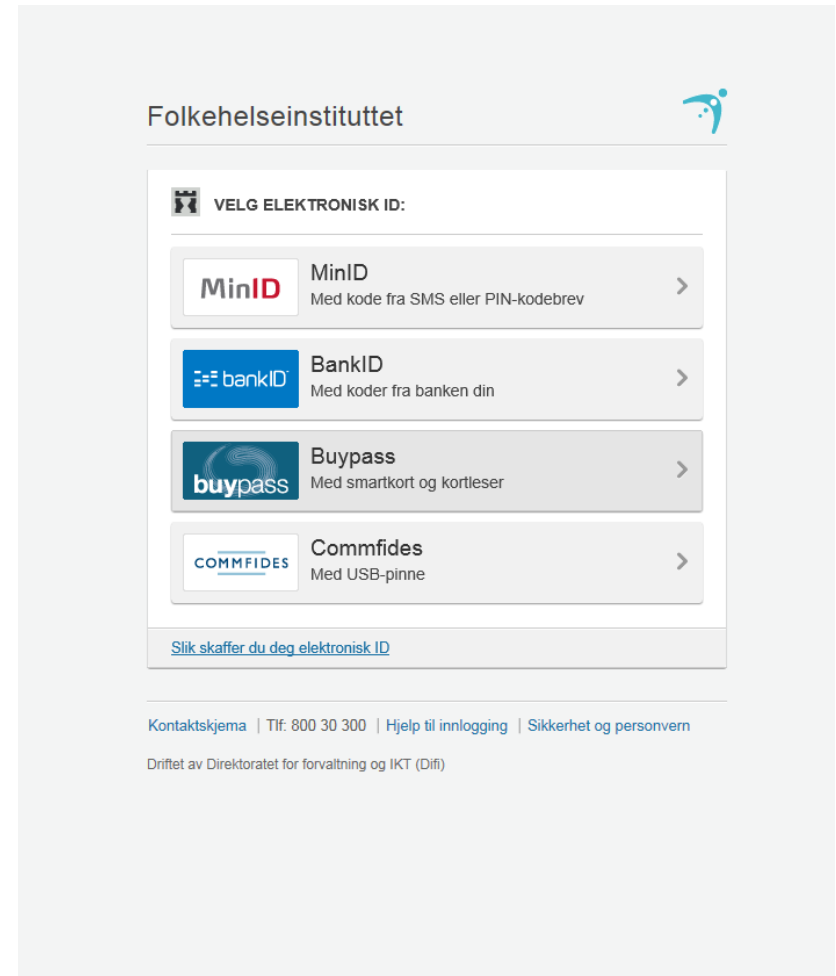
Folkehelseinstituttet

VELG ELEKTRONISK ID:

MinID

MinID
Med kode fra SMS eller PIN-kodebrev

bankID

BankID
Med koder fra banken din

buypass

Buypass
Med smartkort og kortleser

COMMFIDES

Commfides
Med USB-pinne

Slik skaffer du deg elektronisk ID

Kontaktskjema | Tlf: 800 30 300 | Hjelp til innlogging | Sikkerhet og personvern

Driftet av Direktoratet for forvaltning og IKT (Difi)